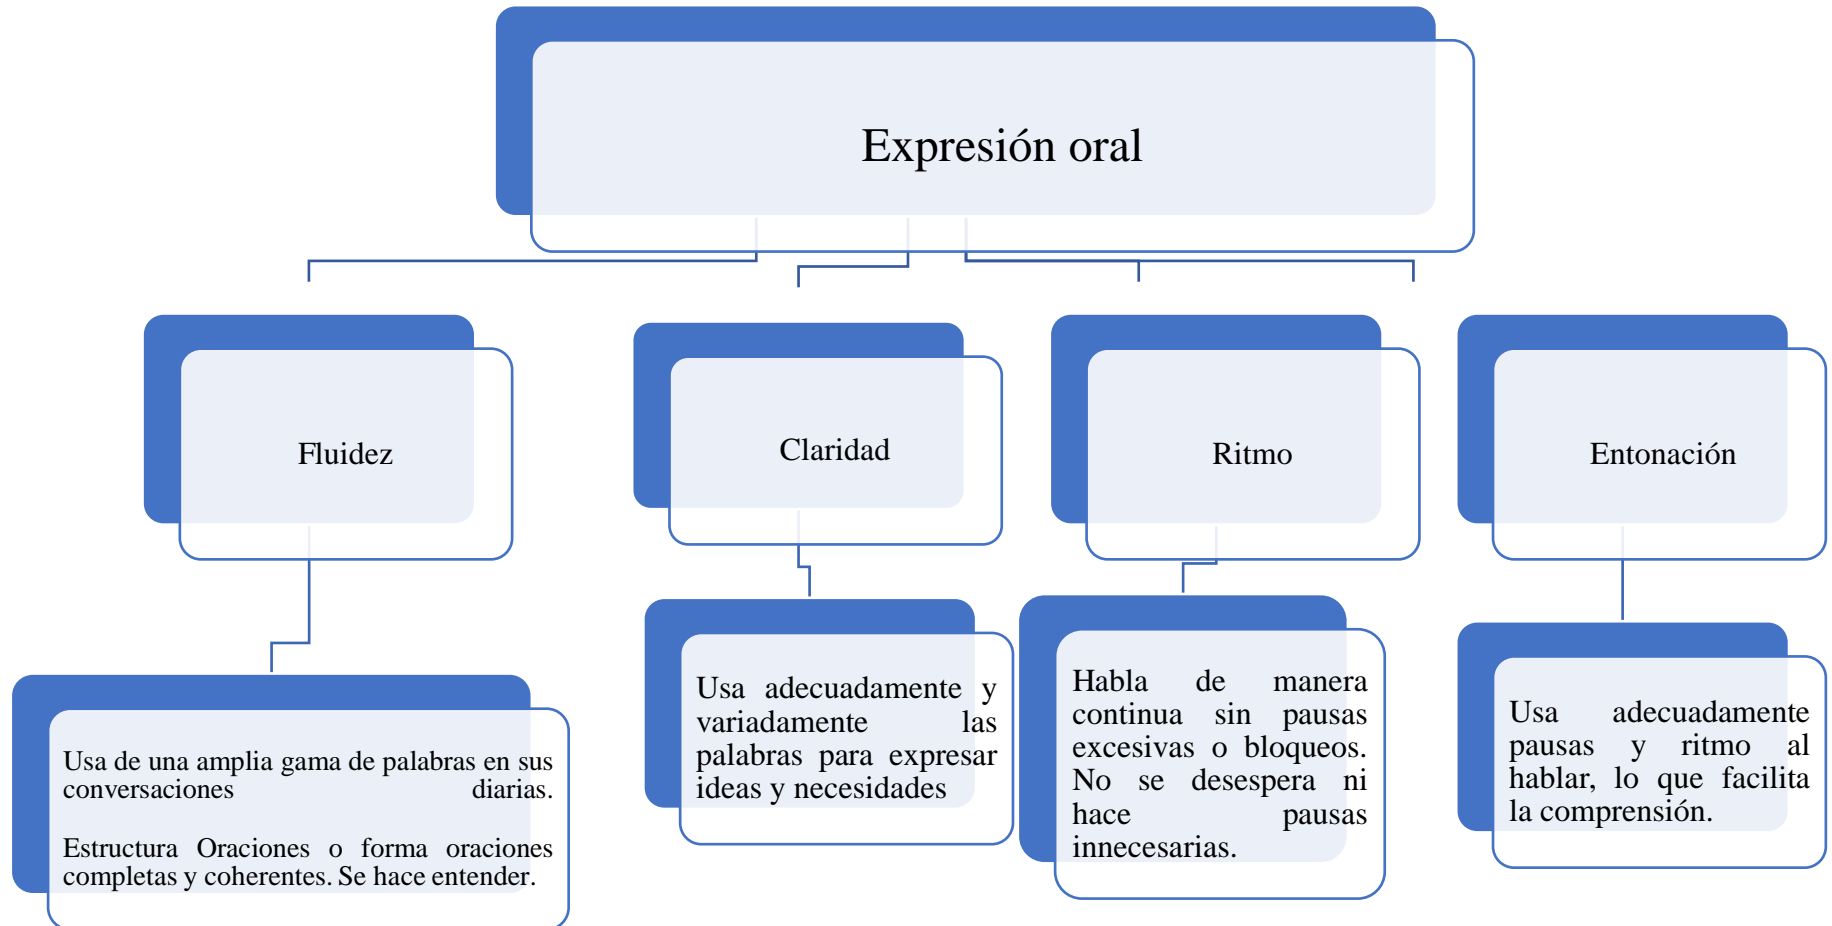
Expresión oral

Fluidez

Claridad

Ritmo

Entonación

Usa de una amplia gama de palabras en sus conversaciones diarias.

Estructura Oraciones o forma oraciones completas y coherentes. Se hace entender.

Usa adecuadamente y variadamente las palabras para expresar ideas y necesidades

Habla de manera continua sin pausas excesivas o bloqueos. No se desespera ni hace pausas innecesarias.

Usa adecuadamente pausas y ritmo al hablar, lo que facilita la comprensión.